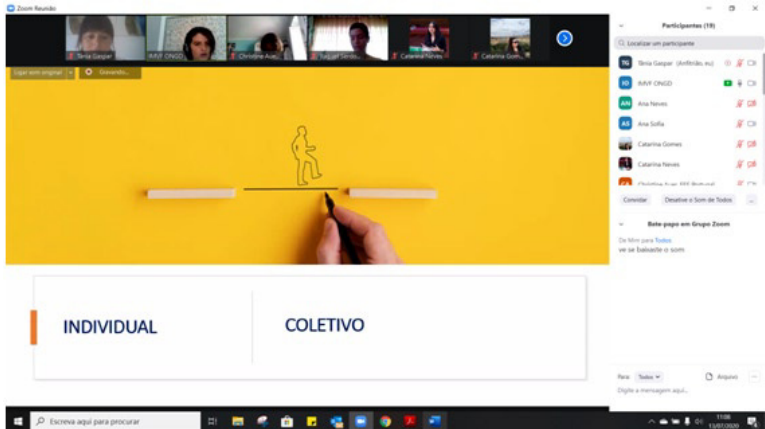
Zoom Reunião

Tânia Gaspar
IMVF ONGD
Christine Ace...
Tuguar Serão...
Catarina Neves
Catarina Gom...

Ligar som original
Gravando...

INDIVIDUAL

COLETIVO

Participantes (19)

Localizar um participante

TG Tânia Gaspar (Anfitrião, eu)
IO IMVF ONGD
AN Ana Neves
AS Ana Sofia
Catarina Gomes
Catarina Neves
Christine Ace... FEC Portugal

Convidar
Desative o Som de Todos
...

Bate-papo em Grupo Zoom

De Mim para Todos:
ve se baixaste o som

Para: Todos
Arquivo
...
Digite a mensagem aqui...

Escreva aqui para procurar
11:08
13/07/2020